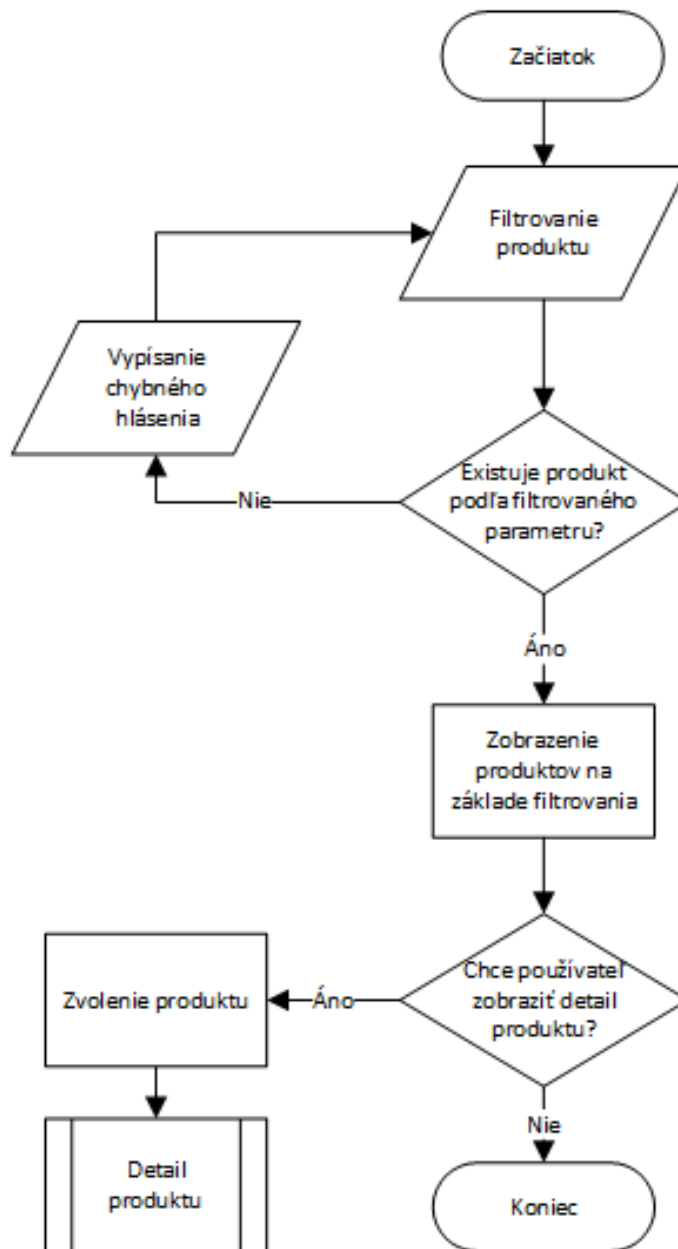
Začiatok

Filtrovanie produktu

Vypísanie chybného hlásenia

Nie

Existuje produkt podľa filtrovaného parametru?

Áno

Zobrazenie produktov na základe filtrovania

Zvolenie produktu

Áno

Chce používateľ zobraziť detail produktu?

Nie

Detail produktu

Koniec